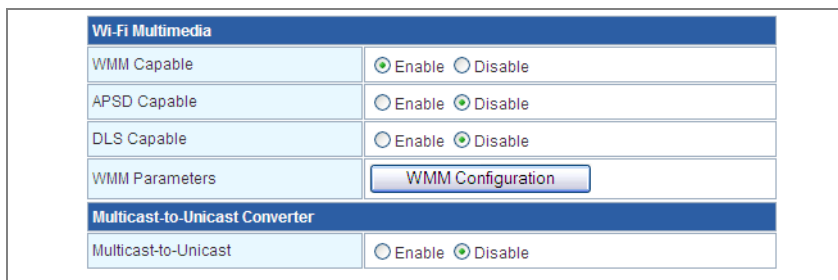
| Wi-Fi Multimedia | |
|---|---|
| WMM Capable | Enable Disable |
| APSD Capable | Enable Disable |
| DLS Capable | Enable Disable |
| WMM Parameters | WMM Configuration |

| Multicast-to-Unicast Converter | |
|---|---|
| Multicast-to-Unicast | Enable Disable |